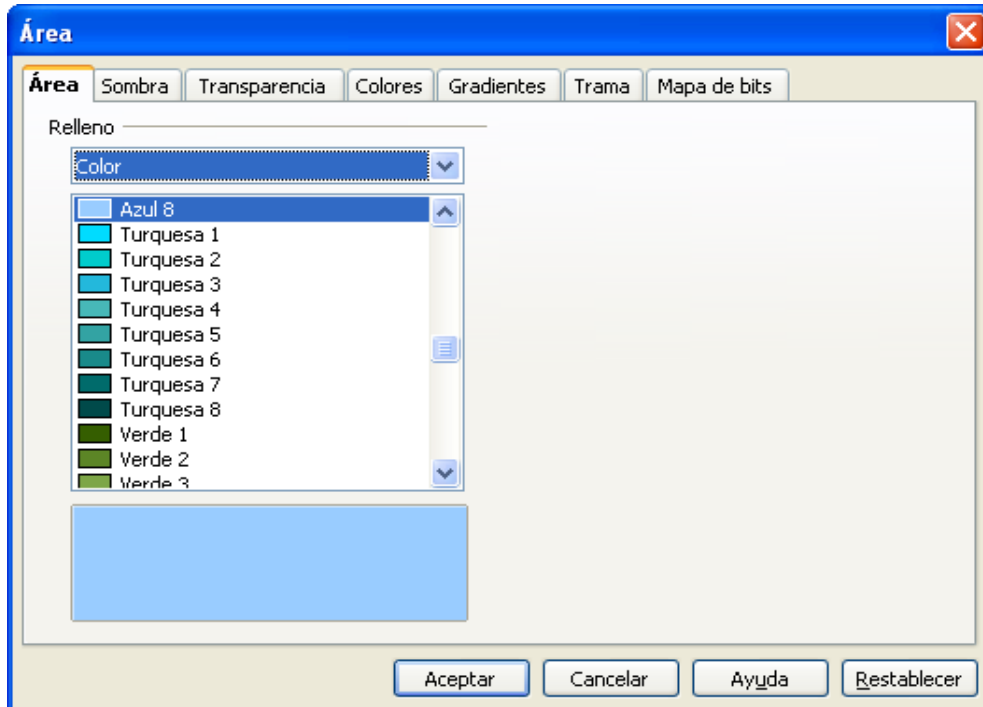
Área

Área | Sombra | Transparencia | Colores | Gradientes | Trama | Mapa de bits

Relleno

Color

Azul 8
Turquesa 1
Turquesa 2
Turquesa 3
Turquesa 4
Turquesa 5
Turquesa 6
Turquesa 7
Turquesa 8
Verde 1
Verde 2
Verde 3

Aceptar | Cancelar | Ayuda | Restablecer